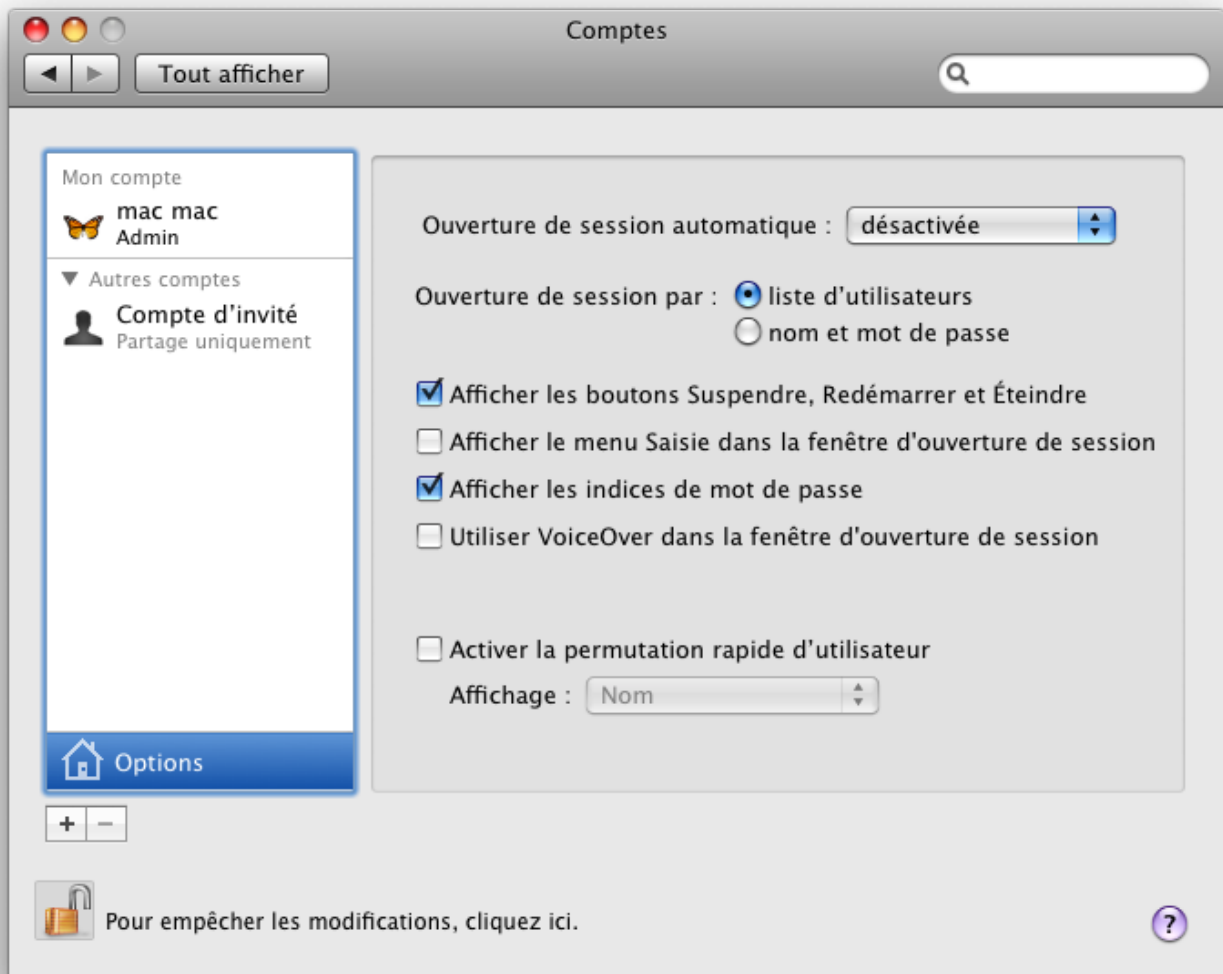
Comptes

Tout afficher

Mon compte

mac mac
Admin

Autres comptes

Compte d'invité
Partage uniquement

Options

+ −

Ouverture de session automatique : désactivée

Ouverture de session par : liste d'utilisateurs
nom et mot de passe

Afficher les boutons Suspendre, Redémarrer et Éteindre
Afficher le menu Saisie dans la fenêtre d'ouverture de session
Afficher les indices de mot de passe
Utiliser VoiceOver dans la fenêtre d'ouverture de session

Activer la permutation rapide d'utilisateur
Affichage : Nom

Pour empêcher les modifications, cliquez ici.

?